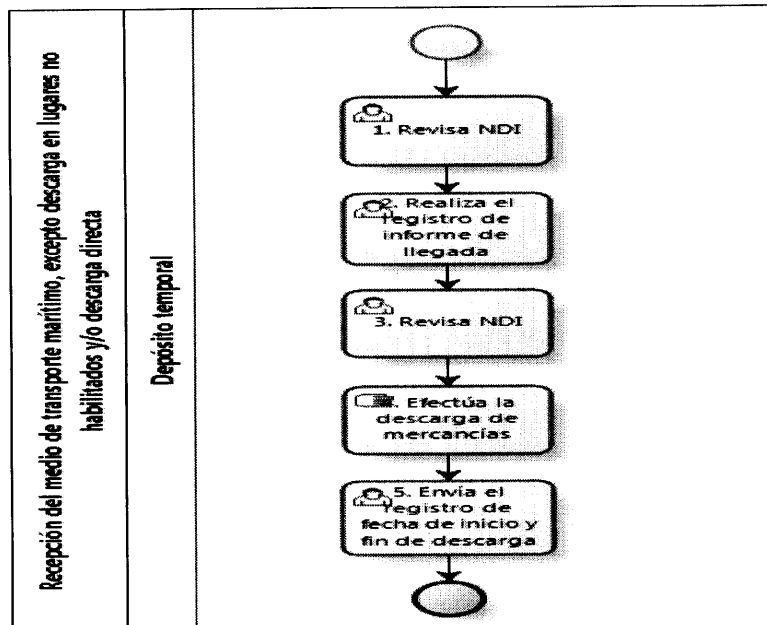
Recepción del medio de transporte marítimo, excepto descarga en lugares no habilitados y/o descarga directa

Depósito temporal

1. Revisa NDI

2. Realiza el registro de informe de llegada

3. Revisa NDI

4. Efectúa la descarga de mercancías

5. Envía el registro de fecha de inicio y fin de descarga